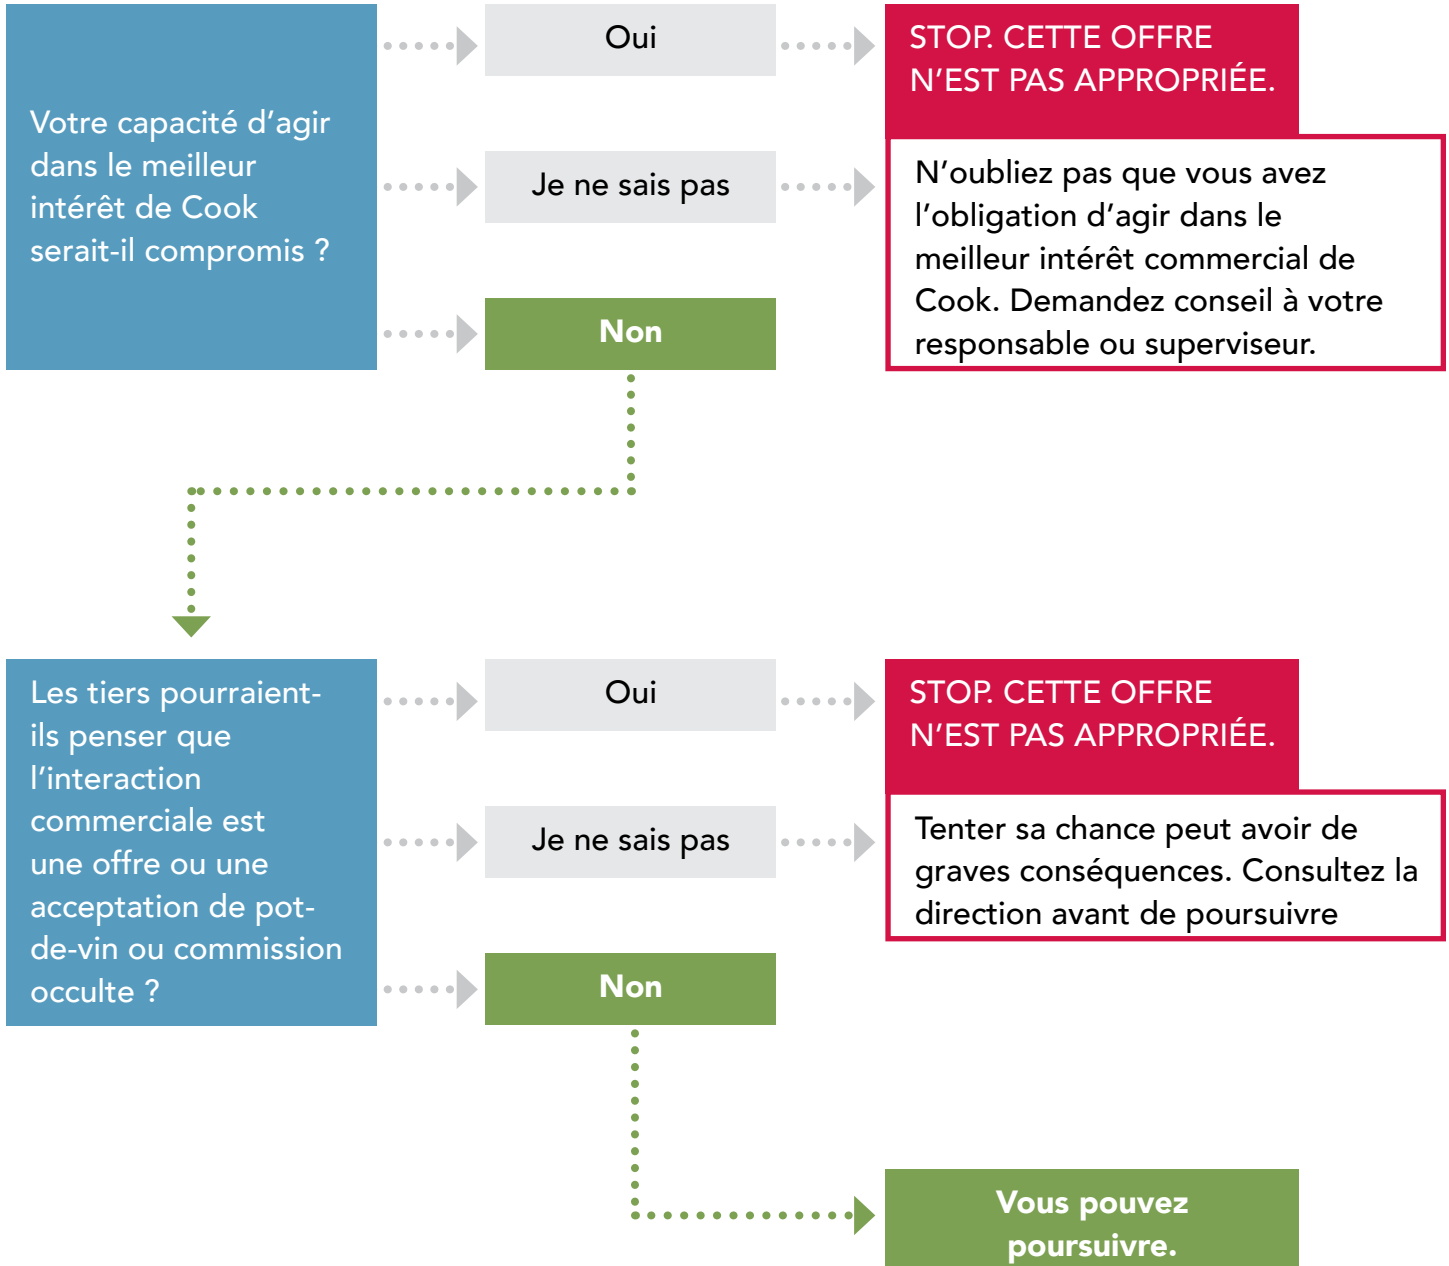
Votre capacité d'agir dans le meilleur intérêt de Cook serait-il compromis ?

Oui

Je ne sais pas

Non

STOP. CETTE OFFRE N'EST PAS APPROPRIÉE.

N'oubliez pas que vous avez l'obligation d'agir dans le meilleur intérêt commercial de Cook. Demandez conseil à votre responsable ou superviseur.

Les tiers pourraient-ils penser que l'interaction commerciale est une offre ou une acceptation de pot-de-vin ou commission occulte ?

Oui

Je ne sais pas

Non

STOP. CETTE OFFRE N'EST PAS APPROPRIÉE.

Tenter sa chance peut avoir de graves conséquences. Consultez la direction avant de poursuivre

Vous pouvez poursuivre.